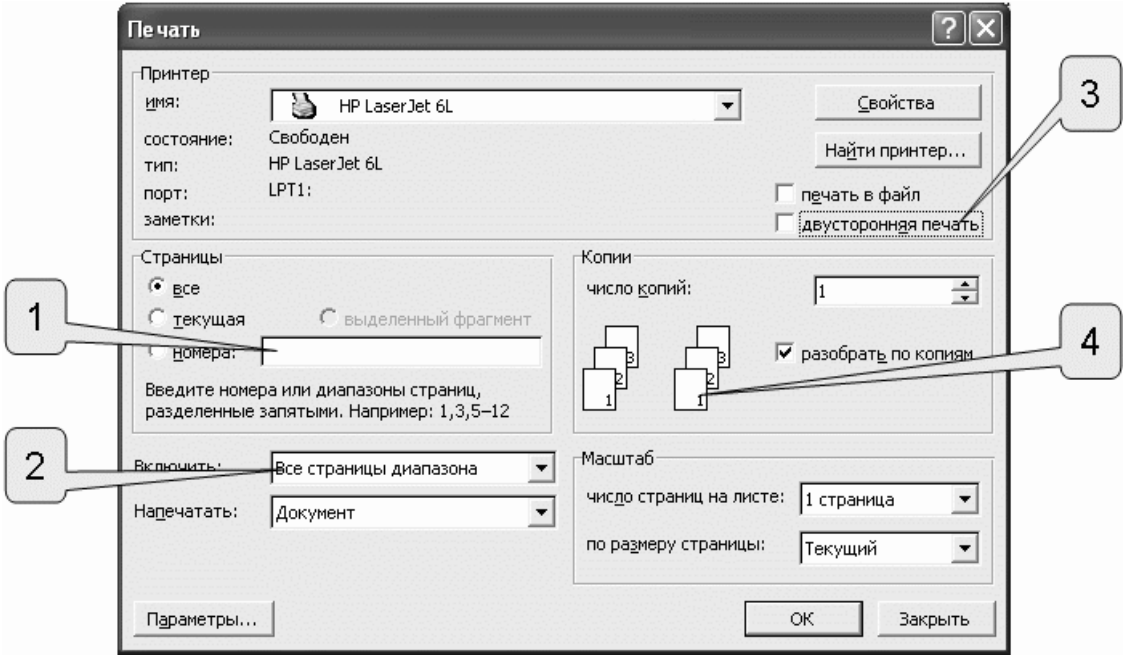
Печать

Принтер
имя: HP LaserJet 6L
Свойства
состояние: Свободен
тип: HP LaserJet 6L
Найти принтер...
порт: LPT1:
печать в файл
заметки:
двусторонняя печать

3

Страницы
все
текущая
выделенный фрагмент
номера:
Введите номера или диапазоны страниц, разделенные запятыми. Например: 1,3,5–12

1

Копии
число копий: 1
3 2 1
3 2 1
разобрать по копиям

4

2

Включить: Все страницы диапазона
Напечатать: Документ

Масштаб
число страниц на листе: 1 страница
по размеру страницы: Текущий

Параметры...
ОК
Закрыть